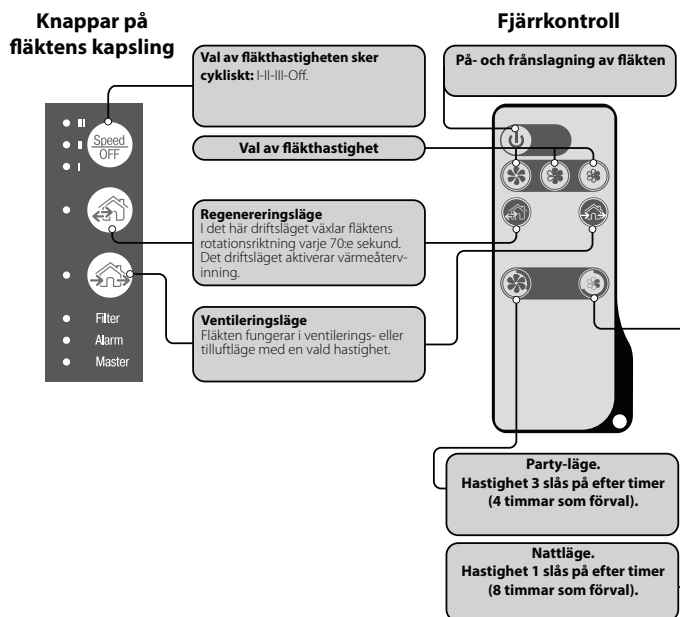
Knappar på fläktens kapsling

Fjärrkontroll

Val av fläkthastigheten sker cykliskt: I-II-III-Off.

På- och frånslagning av fläkten

III
II
I

Speed
OFF

Val av fläkthastighet

Regenereringsläge
I det här driftsläget växlar fläktens rotationsriktning varje 70:e sekund. Det driftsläget aktiverar värmeåtervinning.

Ventileringsläge
Fläkten fungerar i ventilerings- eller tilluftläge med en vald hastighet.

Filter
Alarm
Master

Party-läge.
Hastighet 3 slås på efter timer (4 timmar som förval).

Nattläge.
Hastighet 1 slås på efter timer (8 timmar som förval).